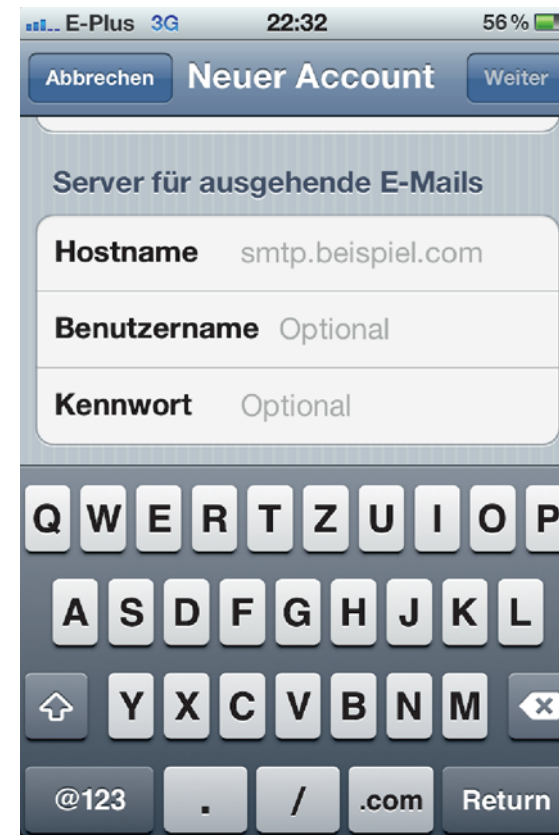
E-Plus 3G 22:32 56 %

Abbrechen Neuer Account Weiter

Server für ausgehende E-Mails

Hostname smtp.beispiel.com

Benutzername Optional

Kennwort Optional

Q W E R T Z U I O P

A S D F G H J K L

Y X C V B N M

@123 . / .com Return